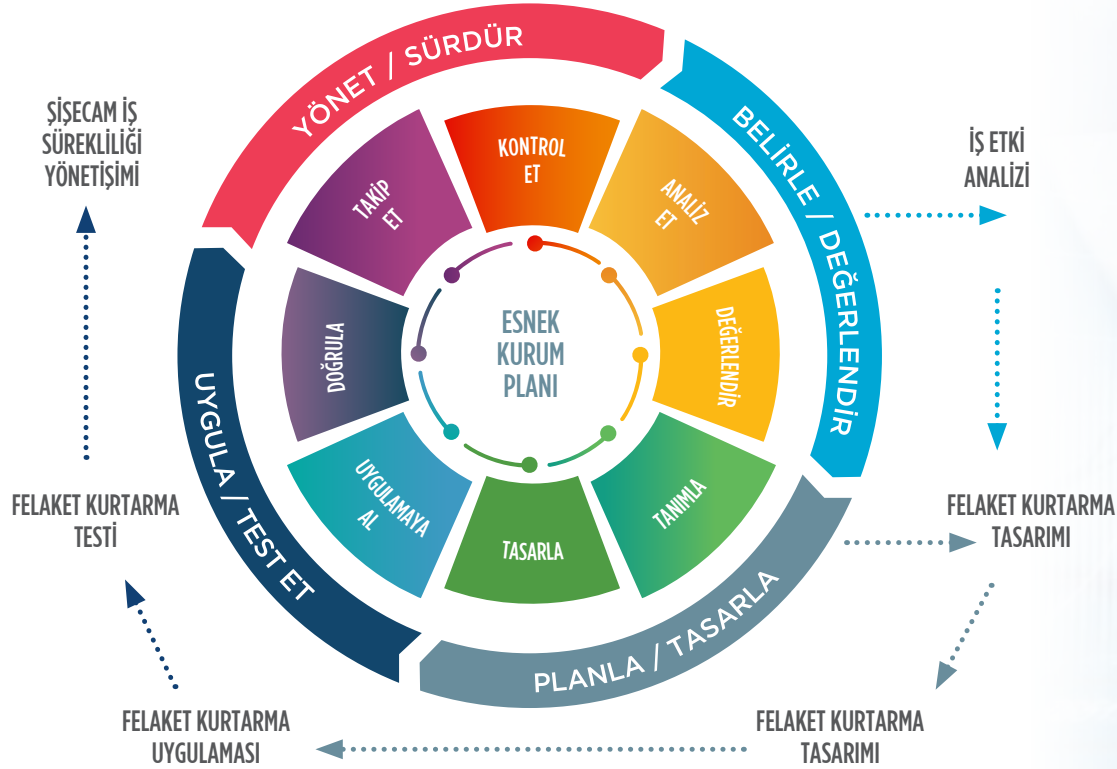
YÖNET / SÜRDÜR

BELİRLE / DEĞERLENDİR

PLANLA / TASARLA

UYGULA / TEST ET

KONTROL ET

ANALİZ ET

DEĞERLENDİR

TANIMLA

TASARLA

UYGULAMAYA AL

DOĞRULA

TAKİP ET

ESNEK KURUM PLANI

ŞİŞECAM İŞ SÜREKLİLİĞİ YÖNETİŞİMİ

İŞ ETKİ ANALİZİ

FELAKET KURTARMA TASARIMI

FELAKET KURTARMA TASARIMI

FELAKET KURTARMA UYGULAMASI

FELAKET KURTARMA TESTİ